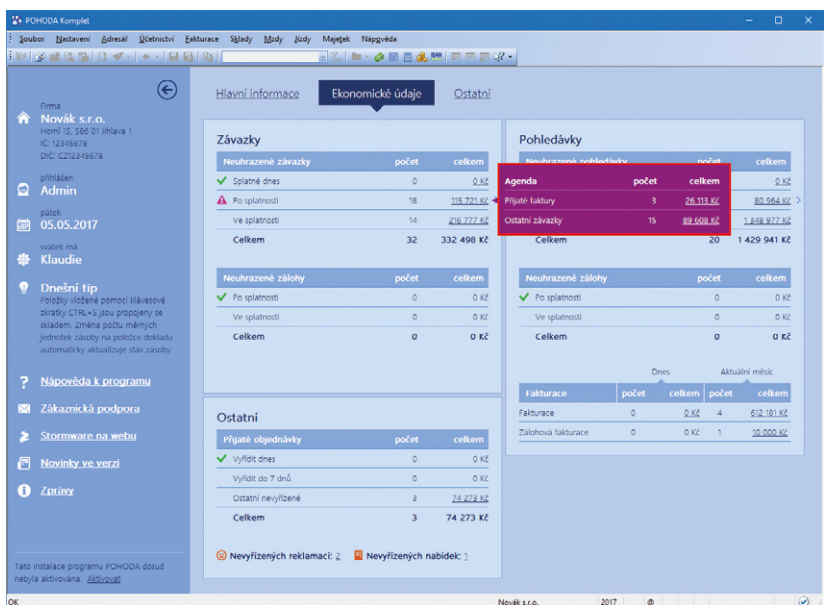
POHODA Komplet

Soubor Nastavení Adresář Účetnictví Fakturace Sklady Mzdy Jízdy Majetek Nápověda

Firma
Novák s.r.o.
Horní 15, 586 01 Jihlava 1
IČ: 12345678
DIČ: CZ12345678

přihlášen
Admin

pátek
05.05.2017

svátek má
Klaudie

Dnešní tip
Položky vložené pomocí klávesové zkratky CTRL+S jsou propojeny se skladem. Změna počtu měrných jednotek zásoby na položce dokladu automaticky aktualizuje stav zásoby.

Nápověda k programu
Zákaznická podpora
Stormware na webu
Novinky ve verzi
Zprávy

Tato instalace programu POHODA dosud nebyla aktivována. Aktivovat

Hlavní informace | Ekonomické údaje | Ostatní

Závazky

| Neuhrazené závazky | počet | celkem |
|---|---|---|
| Splatné dnes | 0 | 0 Kč |
| Po splatnosti | 18 | 115 721 Kč |
| Ve splatnosti | 14 | 216 777 Kč |
| Celkem | 32 | 332 498 Kč |

| Neuhrazené zálohy | počet | celkem |
|---|---|---|
| Po splatnosti | 0 | 0 Kč |
| Ve splatnosti | 0 | 0 Kč |
| Celkem | 0 | 0 Kč |

Pohledávky

| Neuhrazené pohledávky | počet | celkem |
|---|---|---|
| | | 0 Kč |
| | | 80 964 Kč |
| | | 1 348 977 Kč |
| Celkem | 20 | 1 429 941 Kč |

| Agenda | počet | celkem |
|---|---|---|
| Přijaté faktury | 3 | 26 113 Kč |
| Ostatní závazky | 15 | 89 608 Kč |

| Neuhrazené zálohy | počet | celkem |
|---|---|---|
| Po splatnosti | 0 | 0 Kč |
| Ve splatnosti | 0 | 0 Kč |
| Celkem | 0 | 0 Kč |

Dnes | Aktuální měsíc

| Fakturace | počet | celkem | počet | celkem |
|---|---|---|---|---|
| Fakturace | 0 | 0 Kč | 4 | 612 181 Kč |
| Zálohová fakturace | 0 | 0 Kč | 1 | 10 000 Kč |

Ostatní

| Přijaté objednávky | počet | celkem |
|---|---|---|
| Vyřídit dnes | 0 | 0 Kč |
| Vyřídit do 7 dnů | 0 | 0 Kč |
| Ostatní nevyřízené | 3 | 74 273 Kč |
| Celkem | 3 | 74 273 Kč |

Nevyřízených reklamací: 2 Nevyřízených nabídek: 1

OK Novák s.r.o. 2017